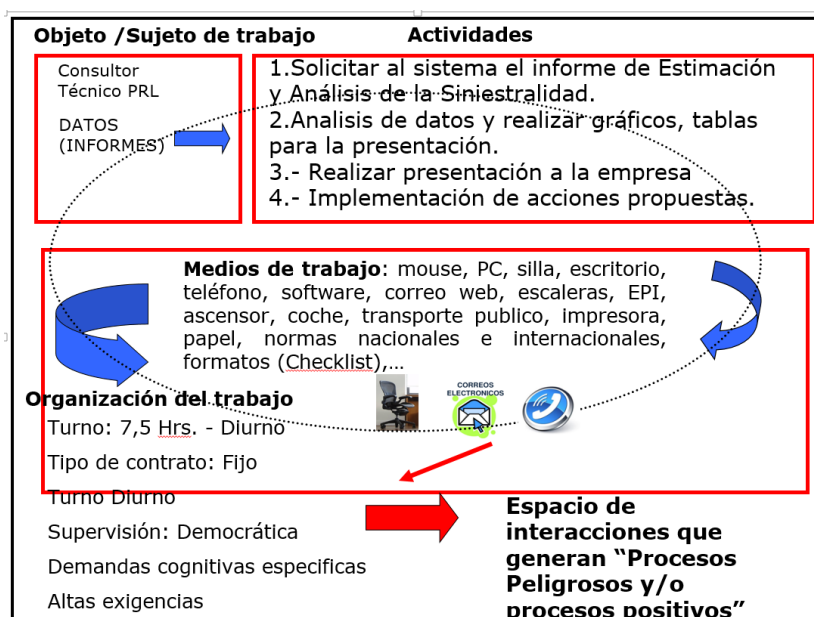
Objeto /Sujeto de trabajo

Actividades

Consultor Técnico PRL

DATOS (INFORMES)

1.Solicitar al sistema el informe de Estimación y Análisis de la Siniestralidad.
2.Analisis de datos y realizar gráficos, tablas para la presentación.
3.- Realizar presentación a la empresa
4.- Implementación de acciones propuestas.

Medios de trabajo: mouse, PC, silla, escritorio, teléfono, software, correo web, escaleras, EPI, ascensor, coche, transporte publico, impresora, papel, normas nacionales e internacionales, formatos (Checklist),...

CORREOS ELECTRONICOS

Organización del trabajo
Turno: 7,5 Hrs. - Diurno
Tipo de contrato: Fijo
Turno Diurno
Supervisión: Democrática
Demandas cognitivas especificas
Altas exigencias

Espacio de interacciones que generan "Procesos Peligrosos y/o procesos positivos"